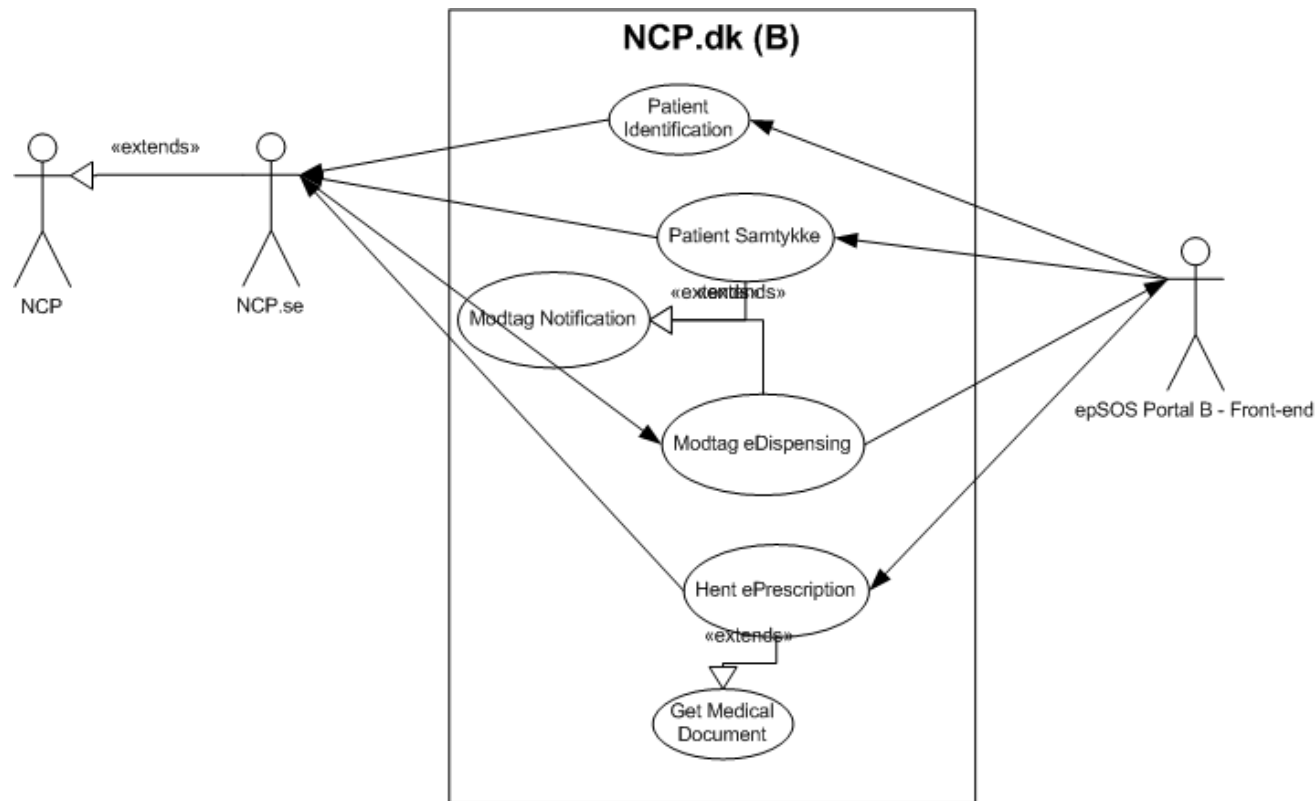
NCP.dk (B)

Patient Identification

«extends»

NCP

NCP.se

Patient Samtykke

«extends»«extends»

Modtag Notification

Modtag eDispensing

epSOS Portal B - Front-end

Hent ePrescription

«extends»

Get Medical Document